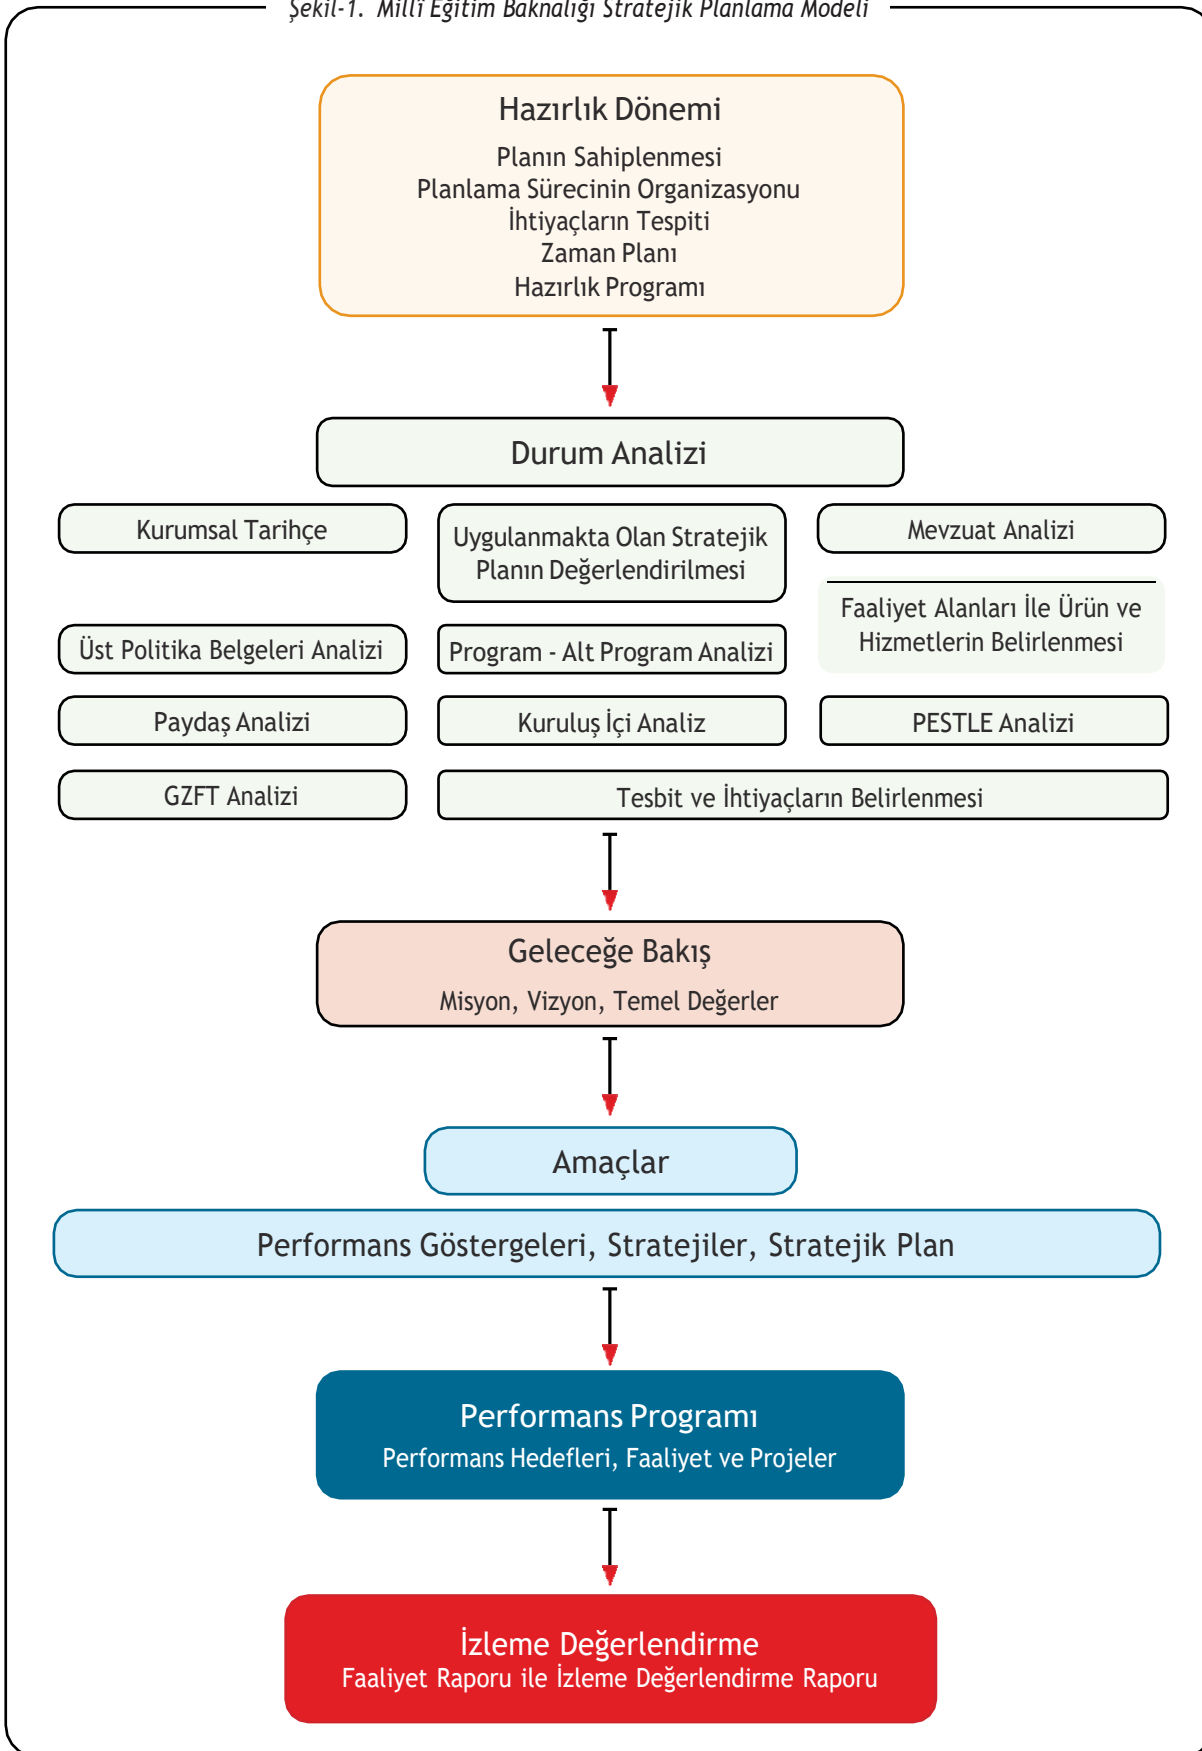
Şekil-1. Millî Eğitim Bakanlığı Stratejik Planlama Modeli

Hazırlık Dönemi
Planın Sahiplenmesi
Planlama Sürecinin Organizasyonu
İhtiyaçların Tespiti
Zaman Planı
Hazırlık Programı

Durum Analizi

Kurumsal Tarihçe

Uygulanmakta Olan Stratejik Planın Değerlendirilmesi

Mevzuat Analizi

Faaliyet Alanları İle Ürün ve Hizmetlerin Belirlenmesi

Üst Politika Belgeleri Analizi

Program - Alt Program Analizi

Paydaş Analizi

Kuruluş İçi Analiz

PESTLE Analizi

GZFT Analizi

Tesbit ve İhtiyaçların Belirlenmesi

Geleceğe Bakış
Misyon, Vizyon, Temel Değerler

Amaçlar

Performans Göstergeleri, Stratejiler, Stratejik Plan

Performans Programı
Performans Hedefleri, Faaliyet ve Projeler

İzleme Değerlendirme
Faaliyet Raporu ile İzleme Değerlendirme Raporu